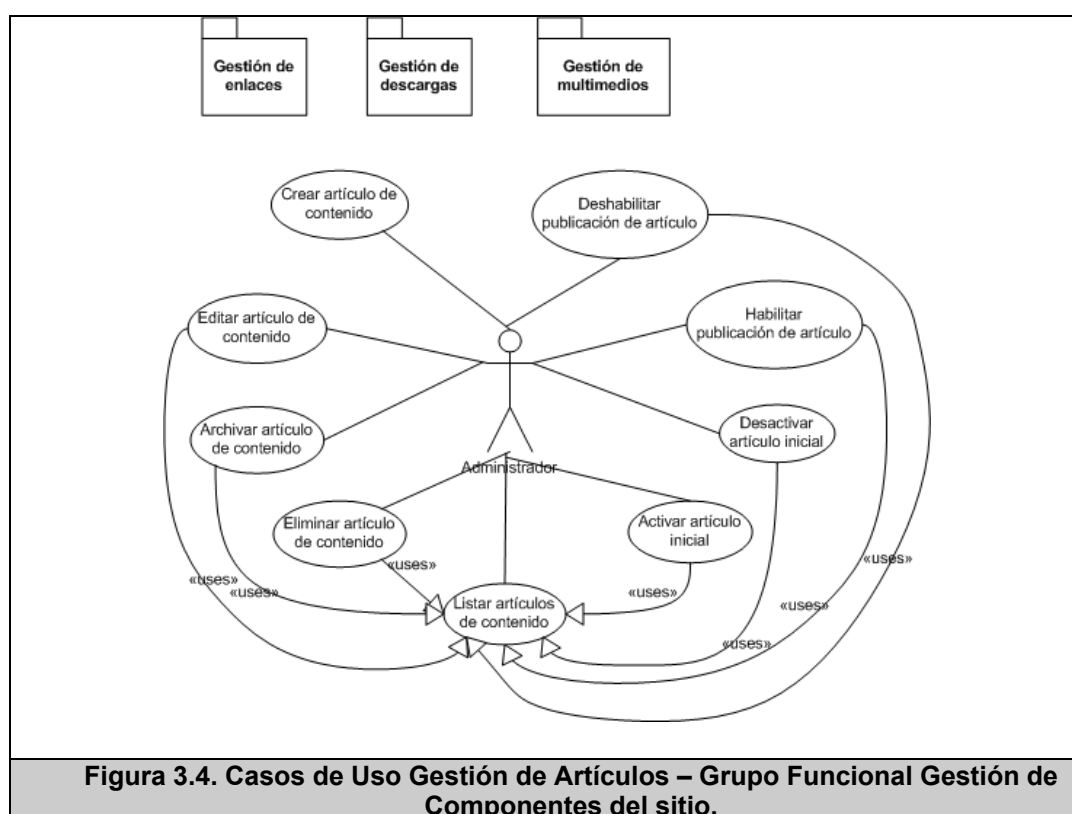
Gestión de enlaces

Gestión de descargas

Gestión de multimedios

Crear artículo de contenido

Deshabilitar publicación de artículo

Editar artículo de contenido

Habilitar publicación de artículo

Archivar artículo de contenido

Desactivar artículo inicial

Administrador

Eliminar artículo de contenido

Activar artículo inicial

«uses»

«uses»

«uses»

«uses»

«uses»

«uses»

«uses»

Listar artículos de contenido

Figura 3.4. Casos de Uso Gestión de Artículos – Grupo Funcional Gestión de Componentes del sitio.